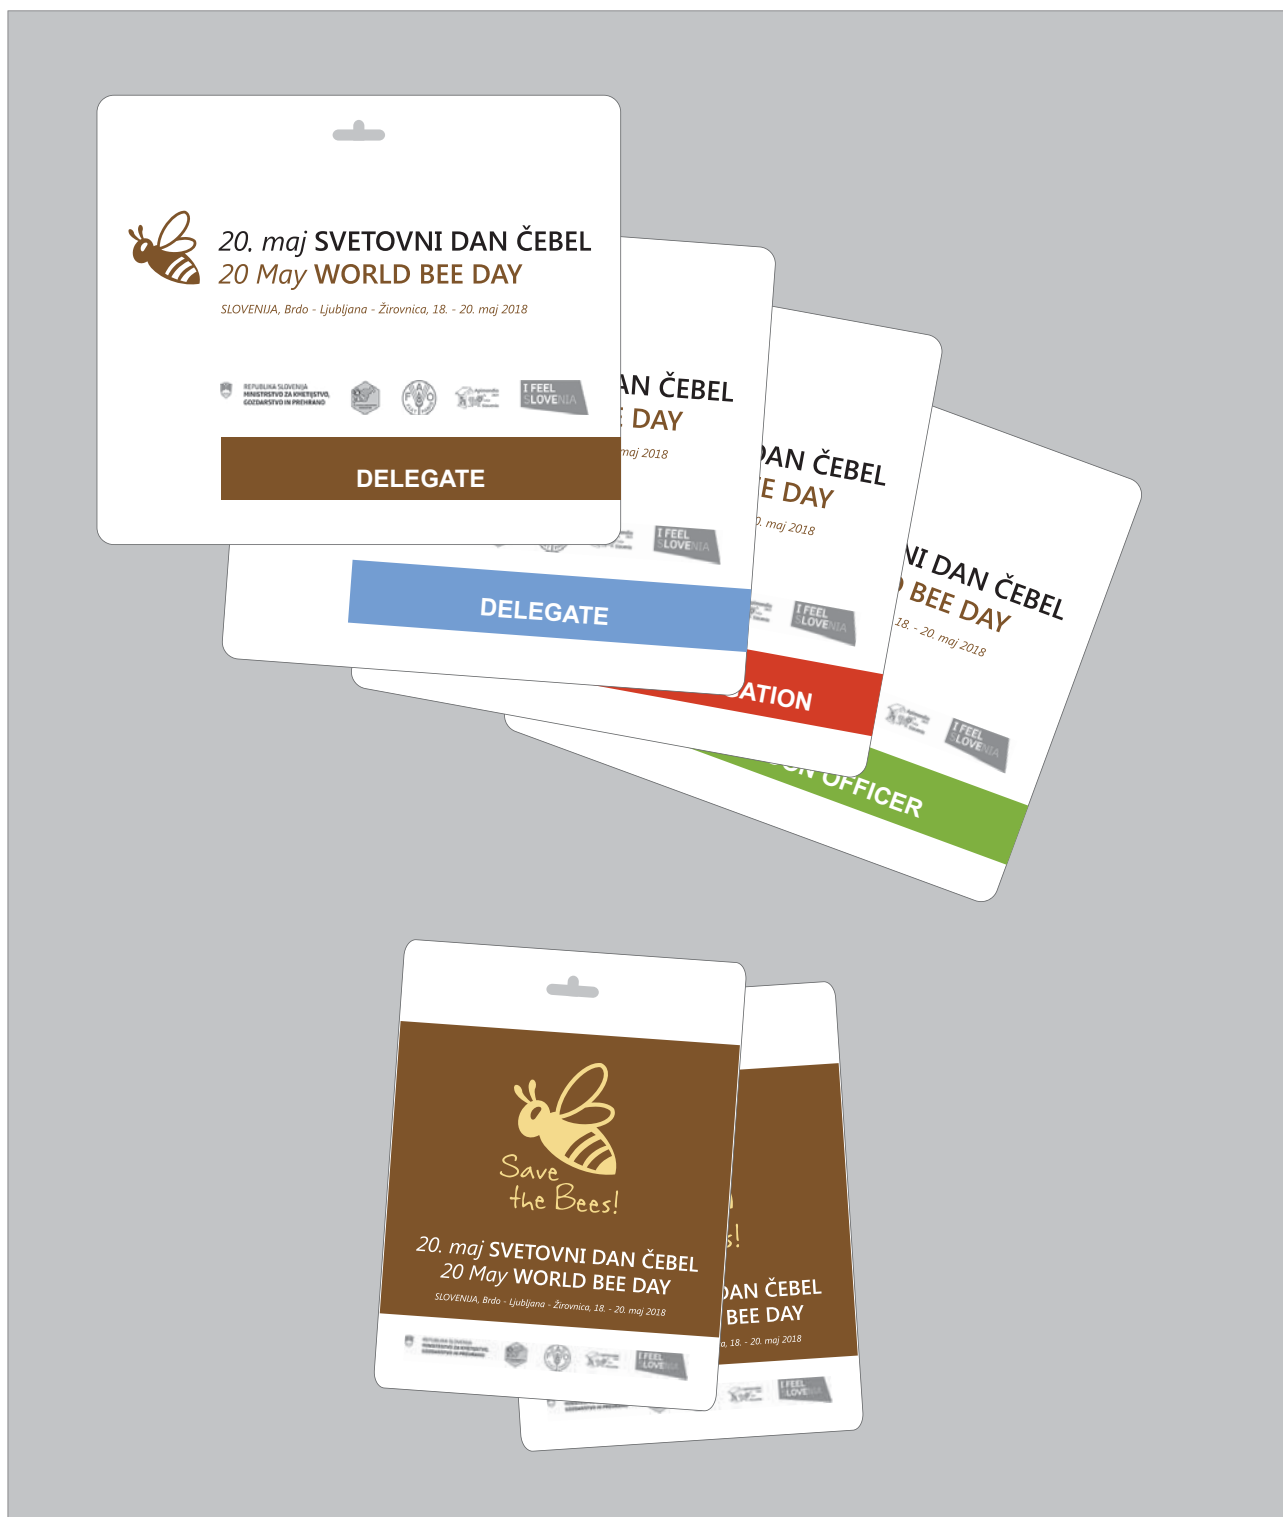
20. maj SVETOVNI DAN ČEBEL
20 May WORLD BEE DAY
SLOVENIJA, Brdo - Ljubljana - Žirovnica, 18. - 20. maj 2018

REPUBLIKA SLOVENIJA
MINISTRSTVO ZA KMETIJSTVO, GOZDARSTVO IN PREHRANO

I FEEL SLOVENIA

DELEGATE

AN ČEBEL
E DAY
maj 2018

I FEEL SLOVENIA

DELEGATE

DAN ČEBEL
E DAY
0. maj 2018

I FEEL SLOVENIA

ATION

NI DAN ČEBEL
BEE DAY
18. - 20. maj 2018

I FEEL SLOVENIA

OFFICER

Save the Bees!
20. maj SVETOVNI DAN ČEBEL
20 May WORLD BEE DAY
SLOVENIJA, Brdo - Ljubljana - Žirovnica, 18. - 20. maj 2018

REPUBLIKA SLOVENIJA
MINISTRSTVO ZA KMETIJSTVO, GOZDARSTVO IN PREHRANO

I FEEL SLOVENIA

s!
DAN ČEBEL
BEE DAY
o, 18. - 20. maj 2018

I FEEL SLOVENIA